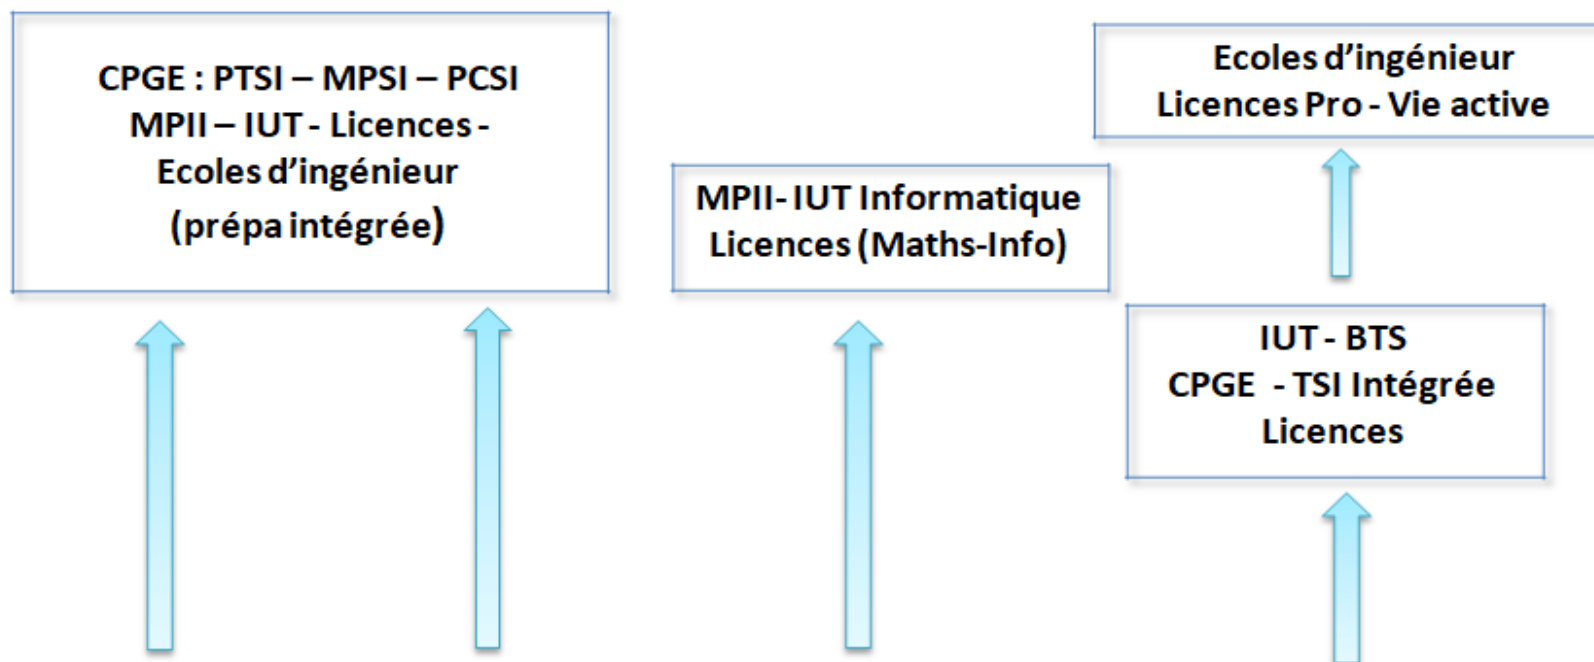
CPGE : PTSI – MPSI – PCSI
MPII – IUT - Licences -
Ecoles d'ingénieur
(prépa intégrée)

MPII- IUT Informatique
Licences (Maths-Info)

Ecoles d'ingénieur
Licences Pro - Vie active

IUT - BTS
CPGE - TSI Intégrée
Licences